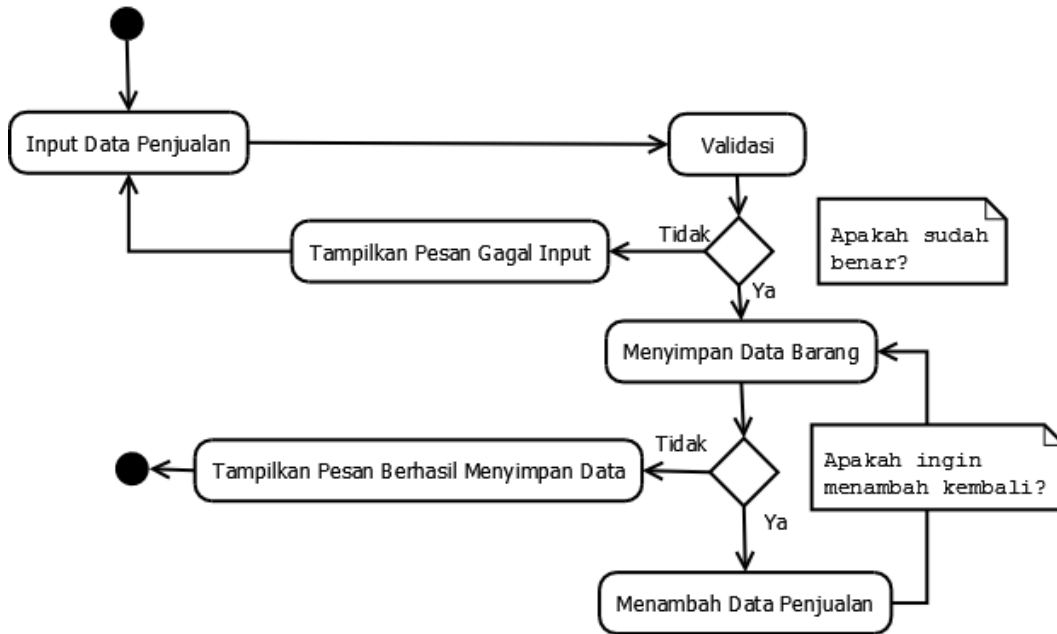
Input Data Penjualan

Validasi

Apakah sudah benar?

Tidak

Tampilkan Pesan Gagal Input

Ya

Menyimpan Data Barang

Tidak

Tampilkan Pesan Berhasil Menyimpan Data

Apakah ingin menambah kembali?

Ya

Menambah Data Penjualan